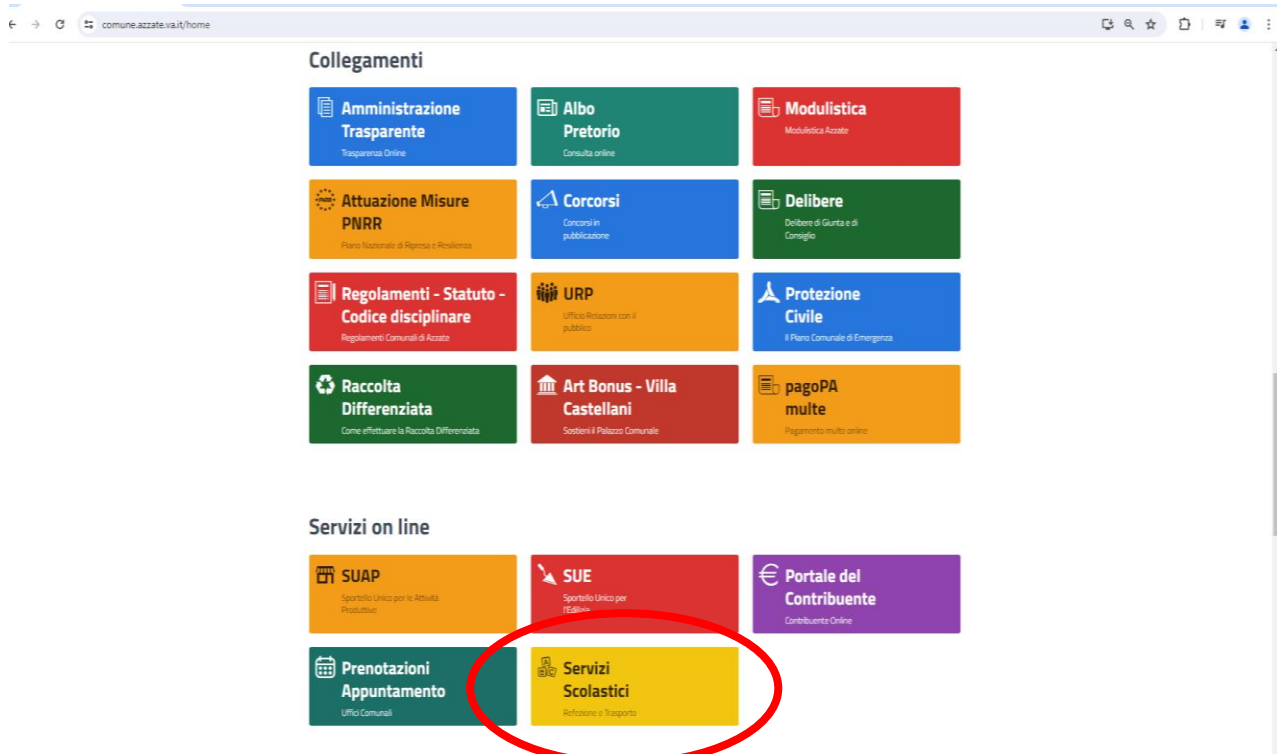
comune.azzate.va.it/home

Collegamenti

Amministrazione Trasparente
Trasparenza Online

Albo Pretorio
Consulta online

Modulistica
Modulistica Azzate

Attuazione Misure PNRR
Piano Nazionale di Ripresa e Resilienza

Corcorsi
Concorsi in pubblicazione

Delibere
Delibere di Giunta e di Consiglio

Regolamenti - Statuto - Codice disciplinare
Regolamenti Comunali di Azzate

URP
Ufficio Relazioni con il pubblico

Protezione Civile
Il Piano Comunale di Emergenza

Raccolta Differenziata
Come effettuare la Raccolta Differenziata

Art Bonus - Villa Castellani
Sostieni il Palazzo Comunale

pagoPA multe
Pagamento multe online

Servizi on line

SUAP
Sportello Unico per le Attività Produttive

SUE
Sportello Unico per l'Edilizia

Portale del Contribuente
Contribuente Online

Prenotazioni Appuntamento
Uffici Comunali

Servizi Scolastici
Refezione e Trasporto